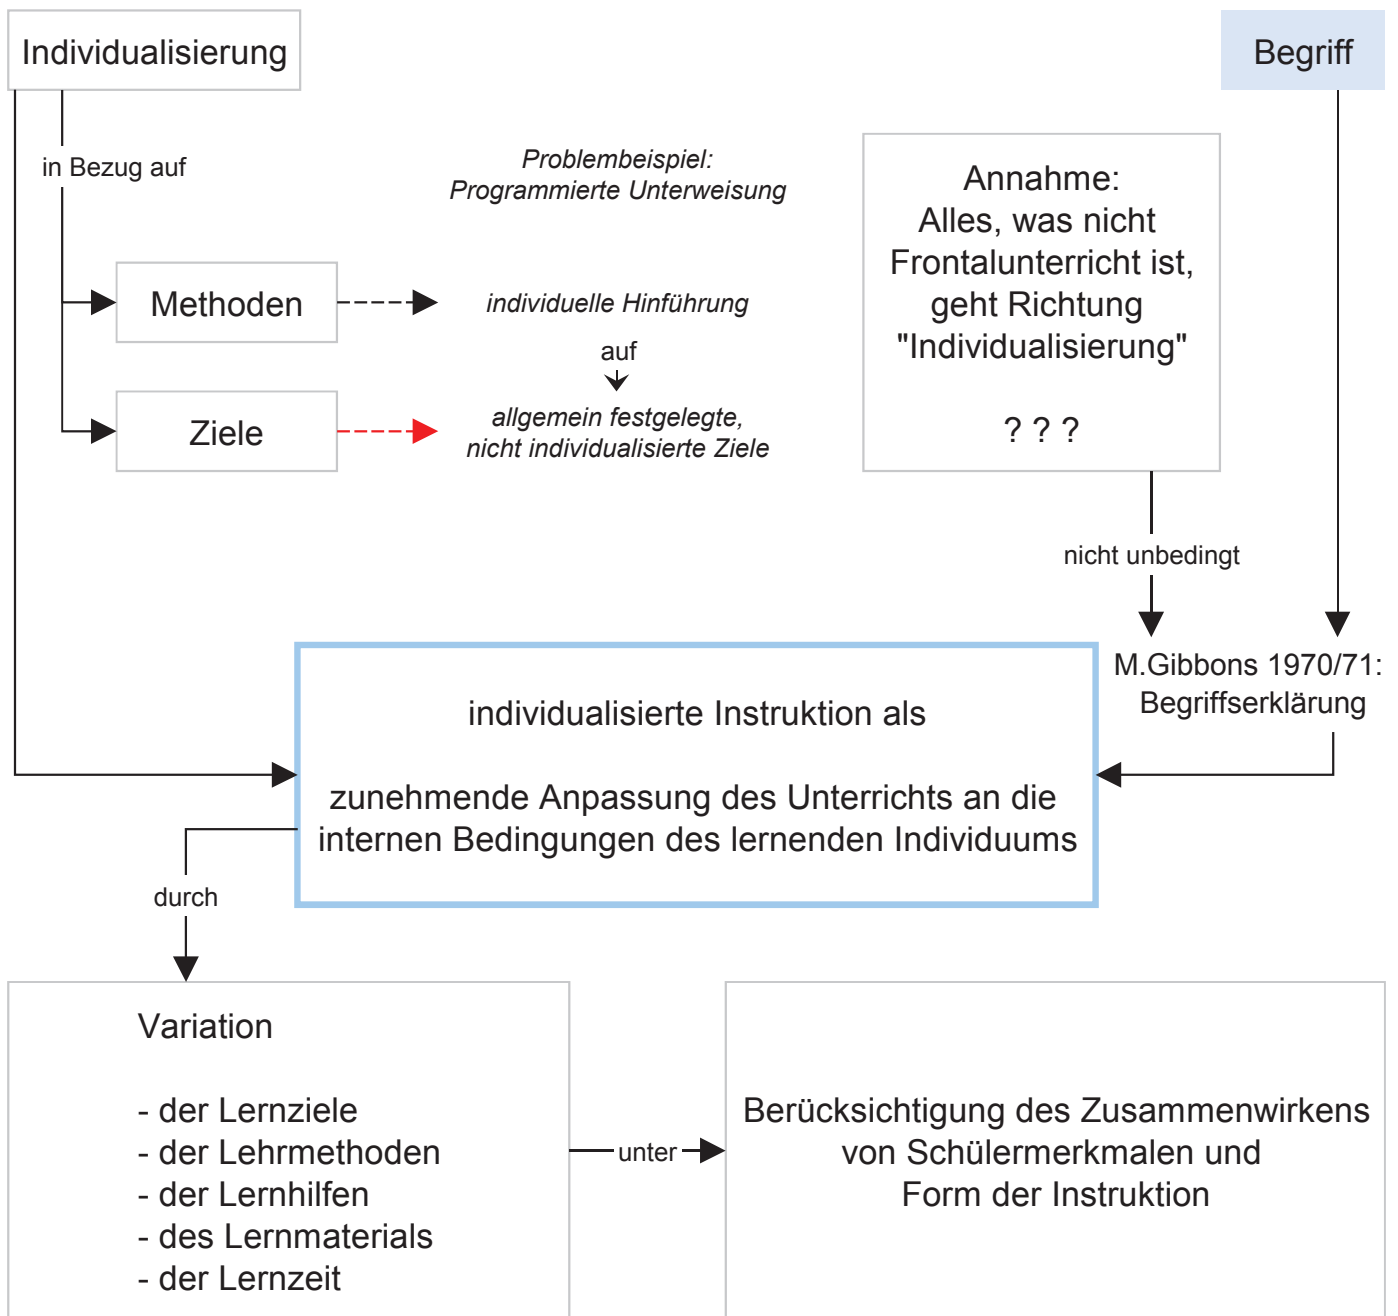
Individualisierung

Begriff

in Bezug auf

Problembeispiel:
Programmierte Unterweisung

Annahme:
Alles, was nicht Frontalunterricht ist, geht Richtung "Individualisierung"

? ? ?

Methoden

individuelle Hinführung

auf

Ziele

allgemein festgelegte, nicht individualisierte Ziele

nicht unbedingt

M.Gibbons 1970/71:
Begriffserklärung

individualisierte Instruktion als

zunehmende Anpassung des Unterrichts an die internen Bedingungen des lernenden Individuums

durch

Variation

- der Lernziele
- der Lehrmethoden
- der Lernhilfen
- des Lernmaterials
- der Lernzeit

unter

Berücksichtigung des Zusammenwirkens von Schülermerkmalen und Form der Instruktion